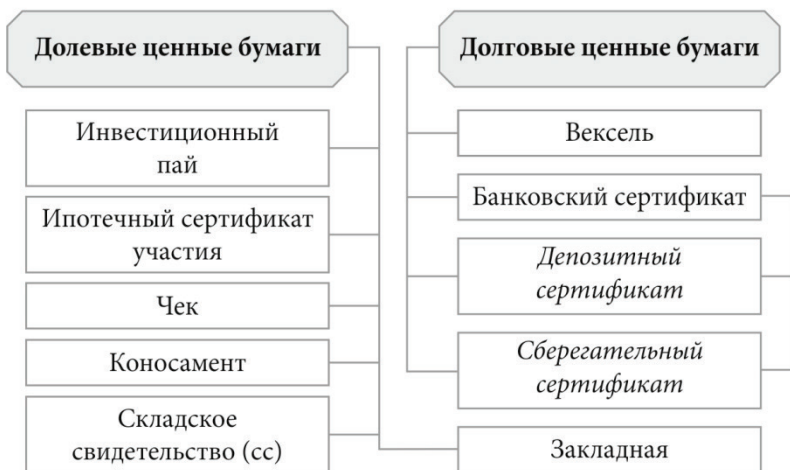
Долевые ценные бумаги

Инвестиционный пай

Ипотечный сертификат участия

Чек

Коносамент

Складское свидетельство (сс)

Долговые ценные бумаги

Вексель

Банковский сертификат

Депозитный сертификат

Сберегательный сертификат

Закладная